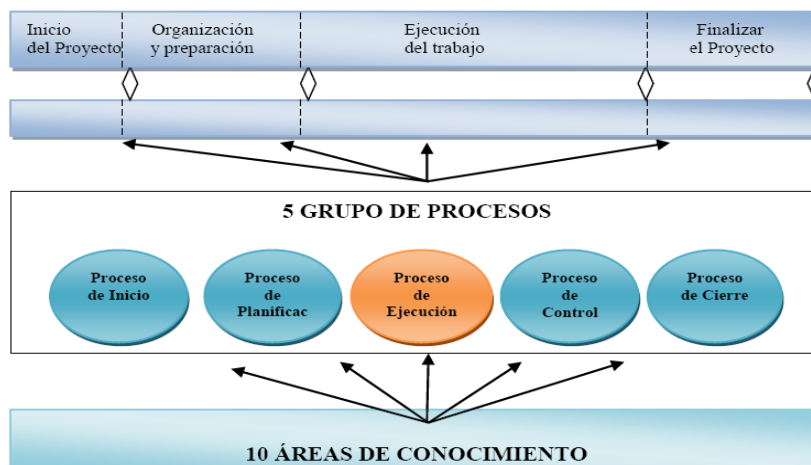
Inicio del Proyecto

Organización y preparación

Ejecución del trabajo

Finalizar el Proyecto

5 GRUPO DE PROCESOS

Proceso de Inicio

Proceso de Planificac

Proceso de Ejecución

Proceso de Control

Proceso de Cierre

10 ÁREAS DE CONOCIMIENTO